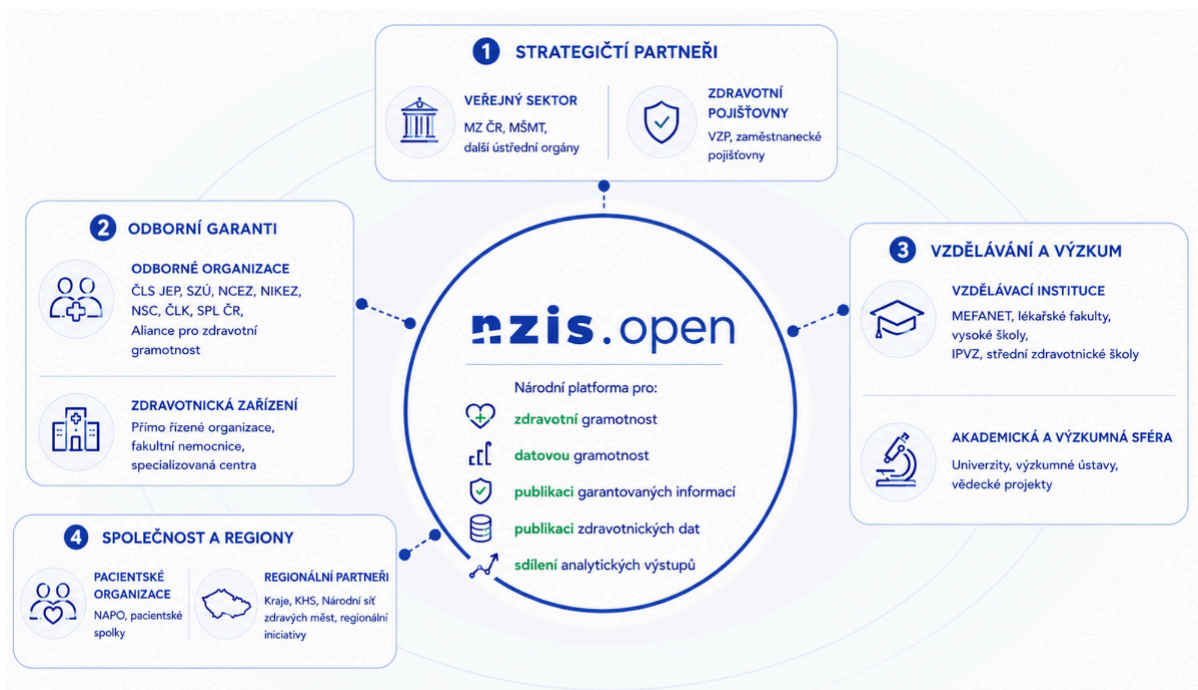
1 STRATEGIČTÍ PARTNEŘI

VEŘEJNÝ SEKTOR
MZ ČR, MŠMT, další ústřední orgány

ZDRAVOTNÍ POJIŠŤOVNY
VZP, zaměstnanecké pojišťovny

2 ODBORNÍ GARANTI

ODBORNÉ ORGANIZACE
ČLS JEP, SZÚ, NCEZ, NIKEZ, NSC, ČLK, SPL ČR, Aliance pro zdravotní gramotnost

ZDRAVOTNICKÁ ZAŘÍZENÍ
Přímo řízené organizace, fakultní nemocnice, specializovaná centra

nzis.open

Národní platforma pro:
zdravotní gramotnost
datovou gramotnost
publikaci garantovaných informací
publikaci zdravotnických dat
sdílení analytických výstupů

3 VZDĚLÁVÁNÍ A VÝZKUM

VZDĚLÁVACÍ INSTITUCE
MEFANET, lékařské fakulty, vysoké školy, IPVZ, střední zdravotnické školy

AKADEMICKÁ A VÝZKUMNÁ SFÉRA
Univerzity, výzkumné ústavy, vědecké projekty

4 SPOLEČNOST A REGIONY

PACIENTSKÉ ORGANIZACE
NAPO, pacientské spolky

REGIONÁLNÍ PARTNEŘI
Kraje, KHS, Národní síť zdravých měst, regionální iniciativy